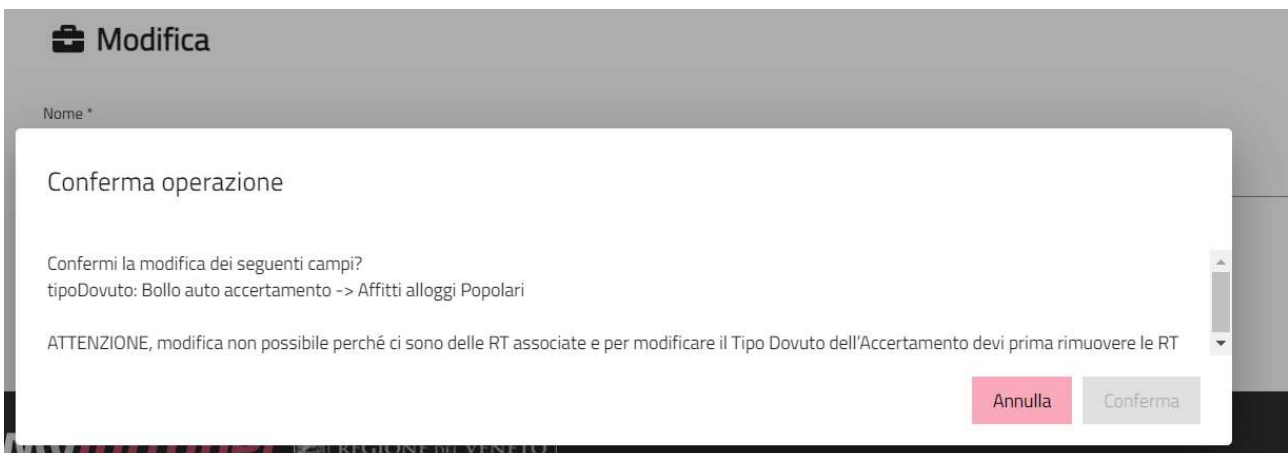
Modifica

Nome *

Conferma operazione

Confermi la modifica dei seguenti campi?
tipoDovuto: Bollo auto accertamento -> Affitti alloggi Popolari

ATTENZIONE, modifica non possibile perché ci sono delle RT associate e per modificare il Tipo Dovuto dell'Accertamento devi prima rimuovere le RT

Annulla Conferma

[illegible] REGIONE DEL VENETO